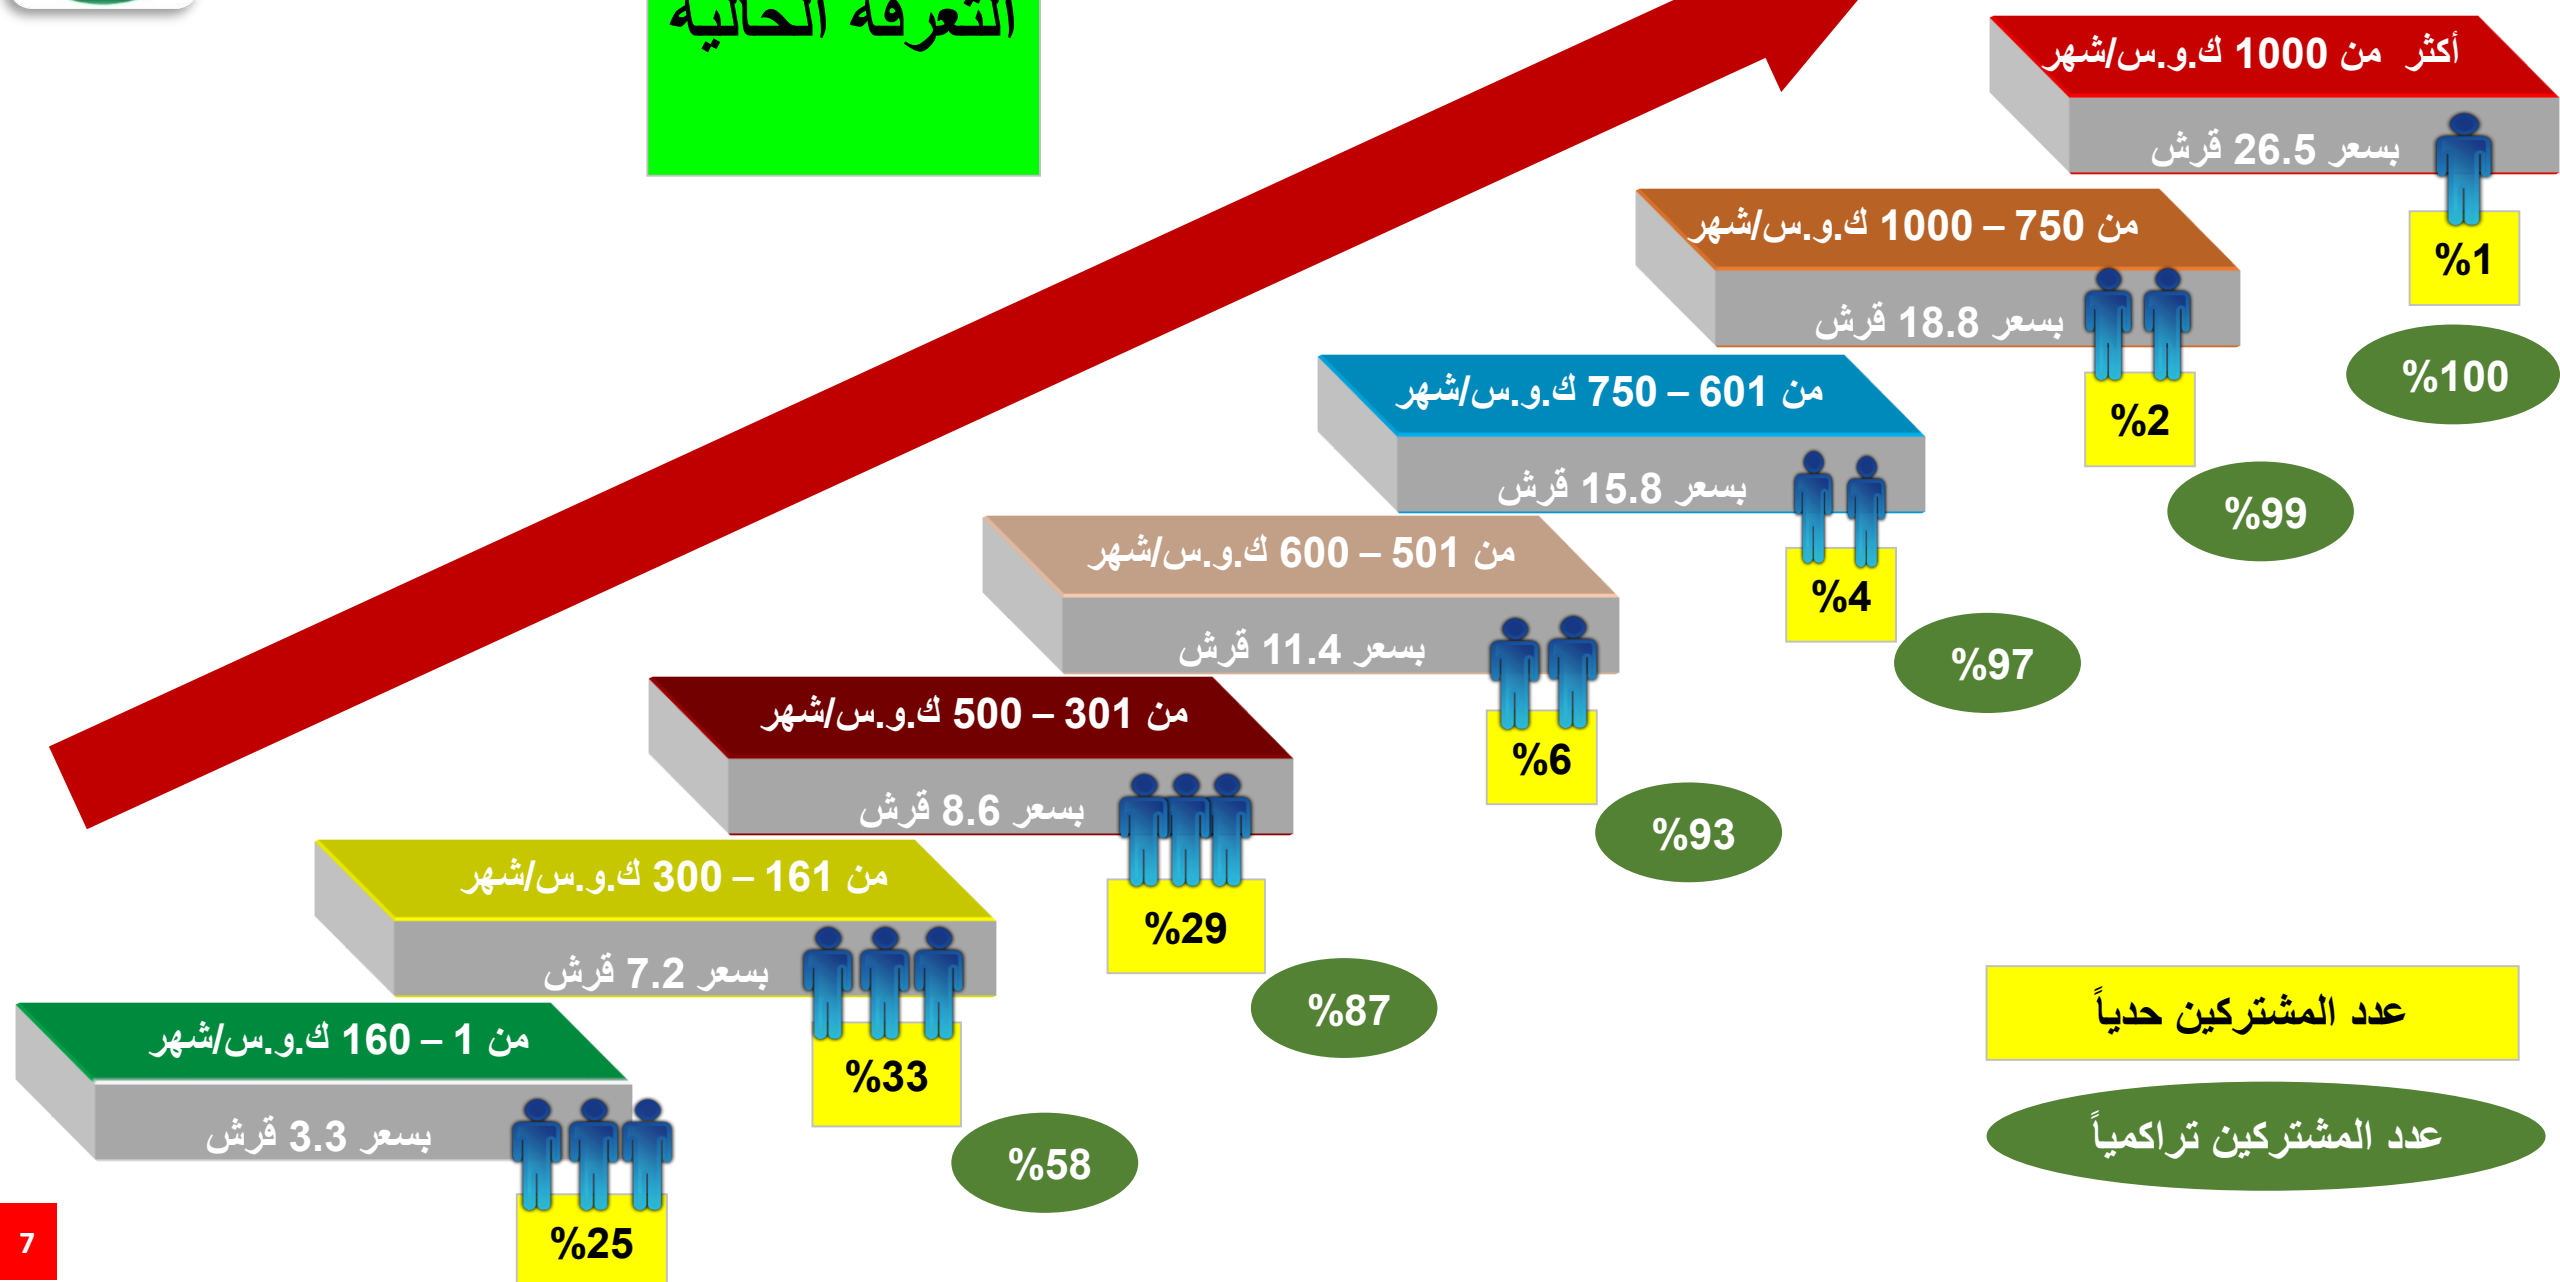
التعرفة الحالية

أكثر من 1000 ك.و.س/شهر
بسعر 26.5 قرش
%1
%100

من 750 – 1000 ك.و.س/شهر
بسعر 18.8 قرش
%2
%99

من 601 – 750 ك.و.س/شهر
بسعر 15.8 قرش
%4
%97

من 501 – 600 ك.و.س/شهر
بسعر 11.4 قرش
%6
%93

من 301 – 500 ك.و.س/شهر
بسعر 8.6 قرش
%29
%87

من 161 – 300 ك.و.س/شهر
بسعر 7.2 قرش
%33
%58

من 1 – 160 ك.و.س/شهر
بسعر 3.3 قرش
%25

عدد المشتركين حدياً

عدد المشتركين تراكمياً

7